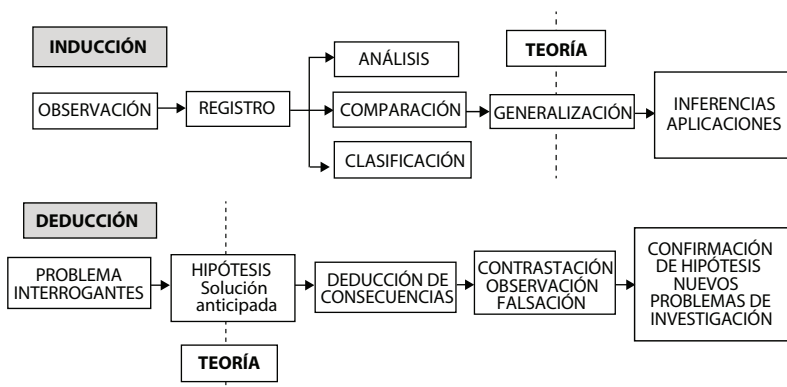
INDUCCIÓN

TEORÍA

OBSERVACIÓN

REGISTRO

ANÁLISIS

COMPARACIÓN

CLASIFICACIÓN

GENERALIZACIÓN

INFERENCIAS APLICACIONES

DEDUCCIÓN

PROBLEMA INTERROGANTES

HIPÓTESIS Solución anticipada

DEDUCCIÓN DE CONSECUENCIAS

CONTRASTACIÓN OBSERVACIÓN FALSACIÓN

CONFIRMACIÓN DE HIPÓTESIS NUEVOS PROBLEMAS DE INVESTIGACIÓN

TEORÍA